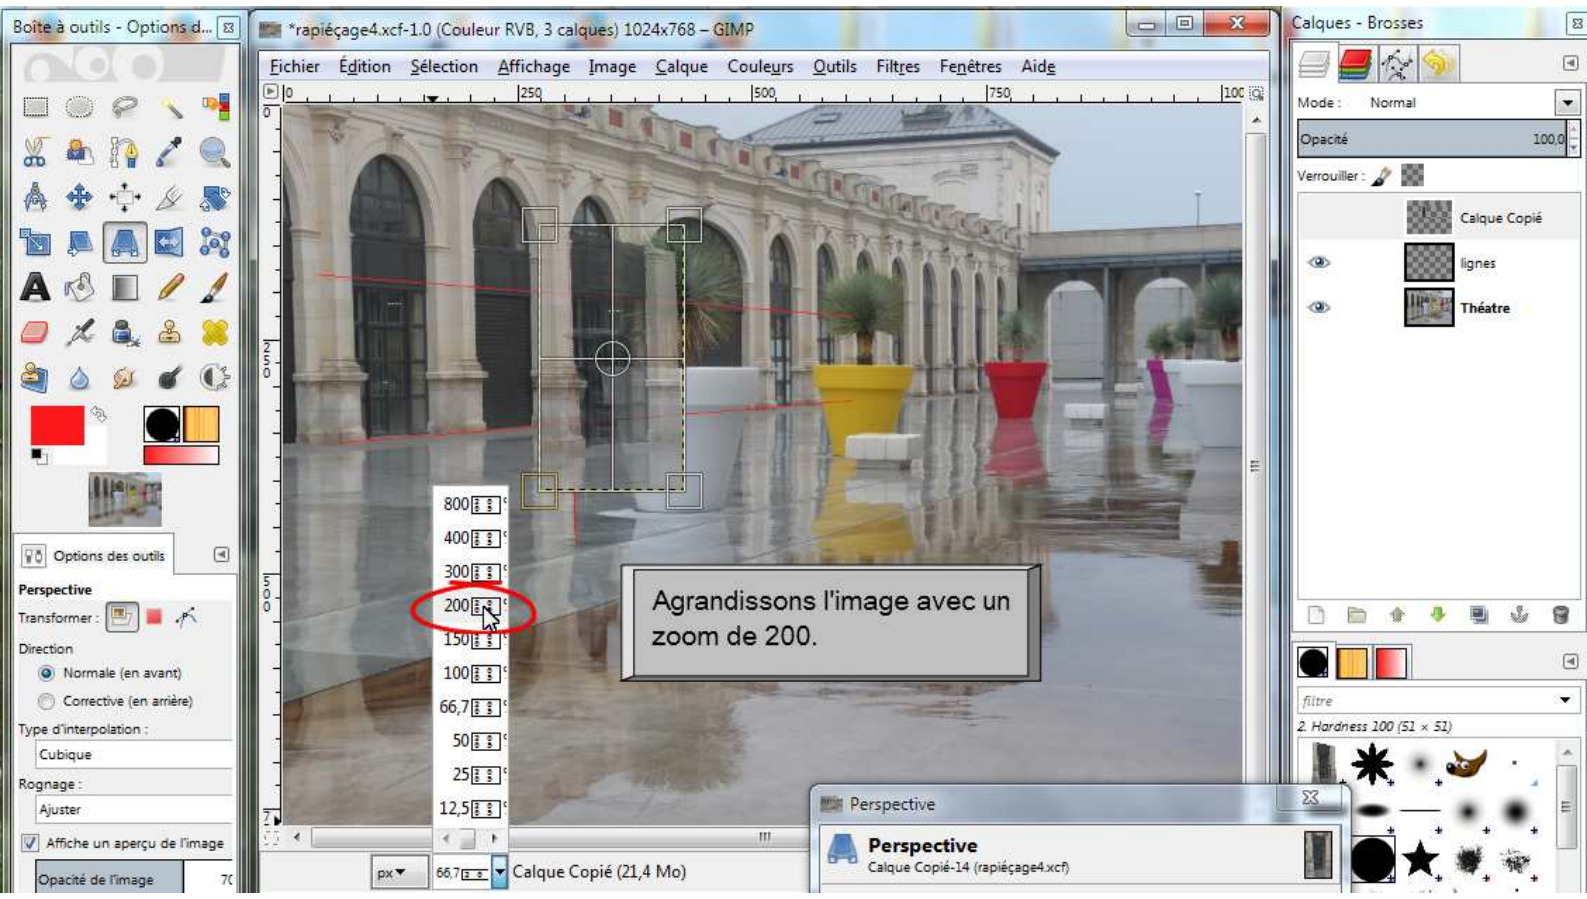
Boîte à outils - Options d...

*rapiéçage4.xcf-1.0 (Couleur RVB, 3 calques) 1024x768 – GIMP

Fichier Édition Sélection Affichage Image Calque Couleurs Outils Filtres Fenêtres Aide

0 250 500 750 100

Calques - Brosses

Mode : Normal

Opacité 100,0

Verrouiller :

Calque Copié

lignes

Théatre

800
400
300
200
150
100
66,7
50
25
12,5

Agrandissons l'image avec un zoom de 200.

Options des outils

Perspective

Transformer :

Direction

Normale (en avant)

Corrective (en arrière)

Type d'interpolation :

Cubique

Rognage :

Ajuster

Affiche un aperçu de l'image

Opacité de l'image 7(

px 66,7 Calque Copié (21,4 Mo)

Perspective

Perspective
Calque Copié-14 (rapiéçage4.xcf)

filtre

2. Hardness 100 (51 × 51)